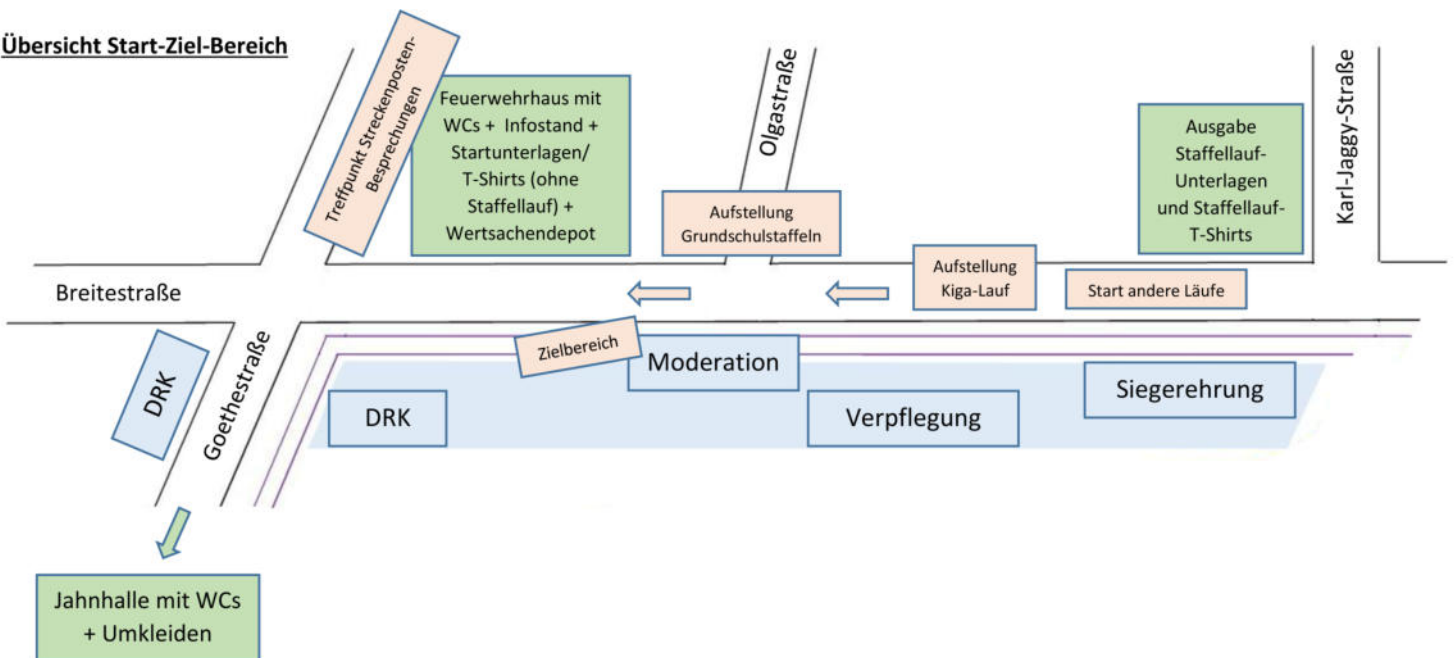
Übersicht Start-Ziel-Bereich

Treffpunkt Streckenposten-Besprechungen

Feuerwehrhaus mit WCs + Infostand + Startunterlagen/ T-Shirts (ohne Staffellauf) + Wertsachendepot

Olgastraße

Karl-Jaggy-Straße

Ausgabe Staffellauf-Unterlagen und Staffellauf-T-Shirts

Aufstellung Grundschulstaffeln

Aufstellung Kiga-Lauf

Start andere Läufe

Breitestraße

DRK

Goethestraße

Zielbereich

Moderation

Siegerehrung

DRK

Verpflegung

Jahnhalle mit WCs + Umkleiden